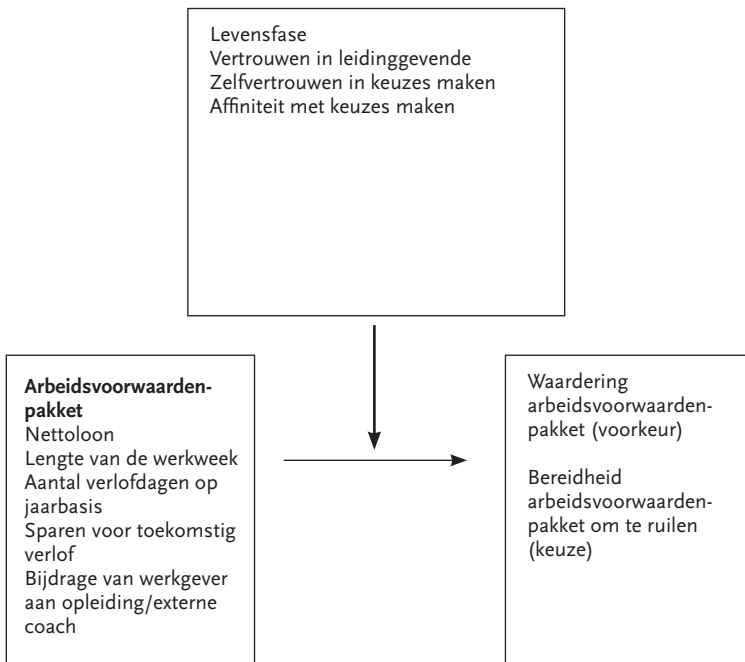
Levensfase
Vertrouwen in leidinggevende
Zelfvertrouwen in keuzes maken
Affiniteit met keuzes maken

**Arbeidsvoorwaardenpakket**
Nettoloon
Lengte van de werkweek
Aantal verlofdagen op jaarbasis
Sparen voor toekomstig verlof
Bijdrage van werkgever aan opleiding/externe coach

Waardering arbeidsvoorwaardenpakket (voorkeur)

Bereidheid arbeidsvoorwaardenpakket om te ruilen (keuze)